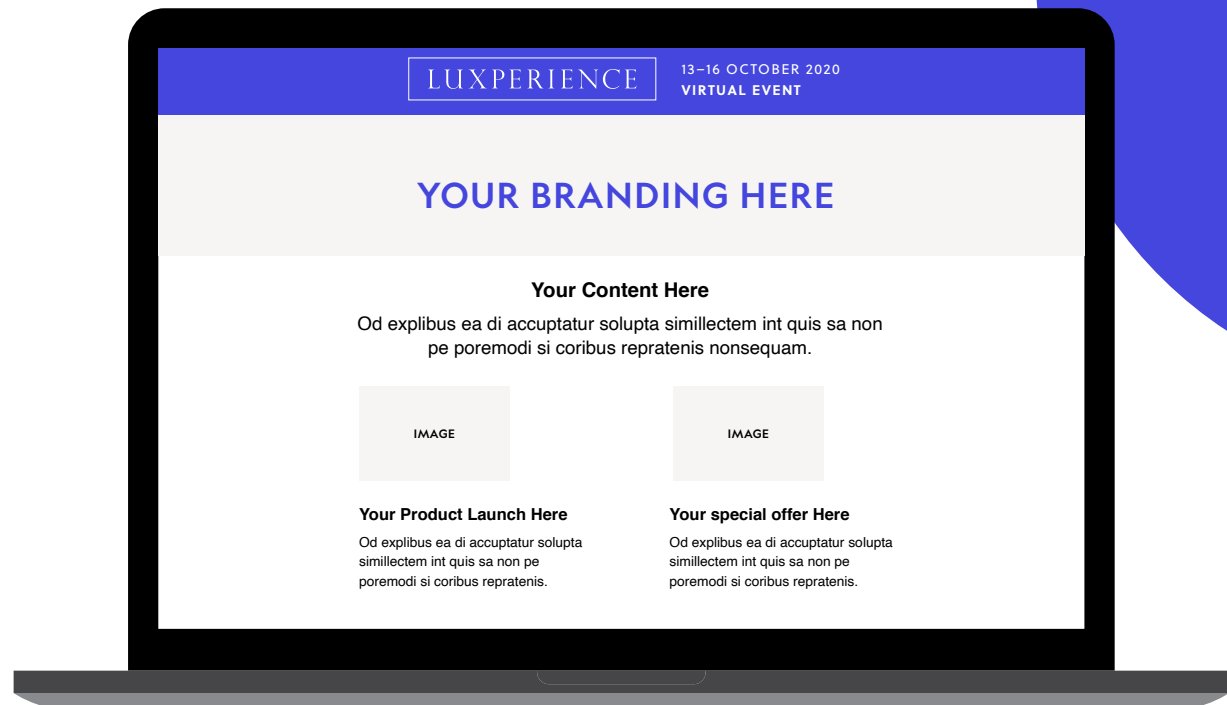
LUXPERIENCE

13–16 OCTOBER 2020
VIRTUAL EVENT

YOUR BRANDING HERE

Your Content Here

Od explibus ea di accuptatur solupta simillectem int quis sa non pe poremodi si coribus repratenis nonsequam.

IMAGE

IMAGE

Your Product Launch Here

Od explibus ea di accuptatur solupta simillectem int quis sa non pe poremodi si coribus repratenis.

Your special offer Here

Od explibus ea di accuptatur solupta simillectem int quis sa non pe poremodi si coribus repratenis.